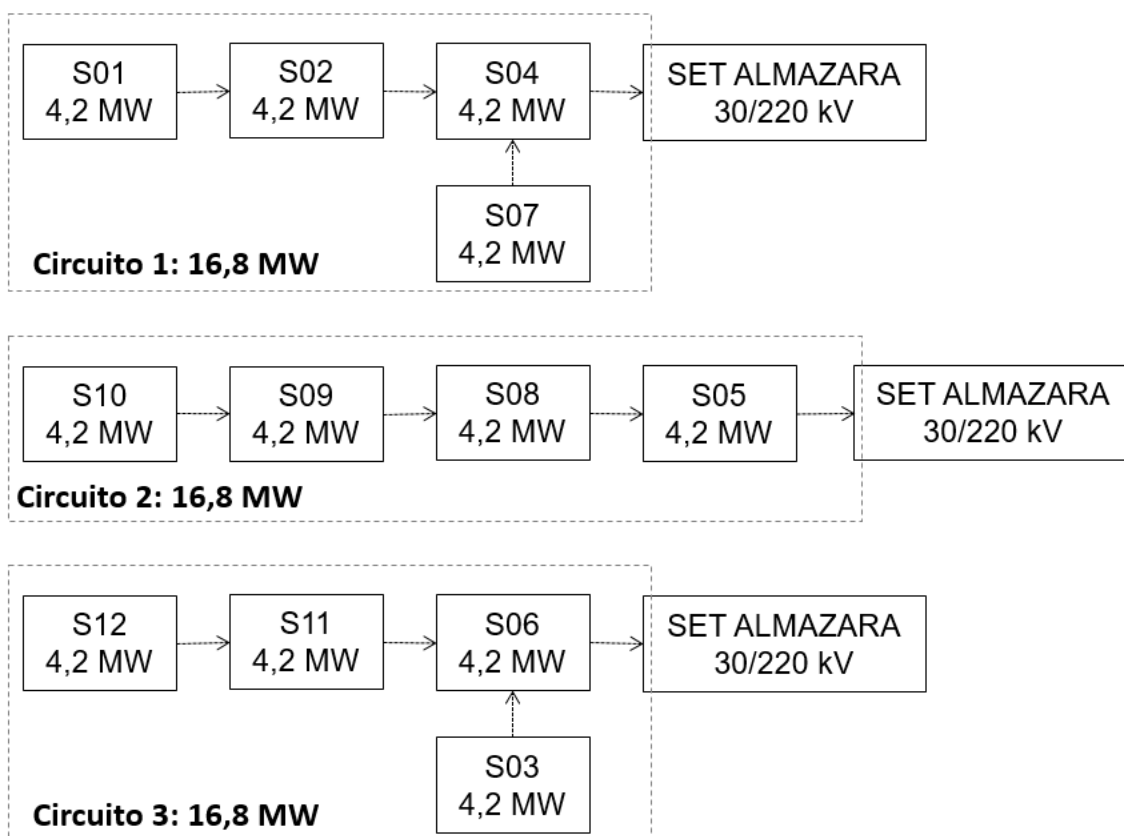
S01
4,2 MW

S02
4,2 MW

S04
4,2 MW

SET ALMAZARA
30/220 kV

S07
4,2 MW

Circuito 1: 16,8 MW

S10
4,2 MW

S09
4,2 MW

S08
4,2 MW

S05
4,2 MW

SET ALMAZARA
30/220 kV

Circuito 2: 16,8 MW

S12
4,2 MW

S11
4,2 MW

S06
4,2 MW

SET ALMAZARA
30/220 kV

S03
4,2 MW

Circuito 3: 16,8 MW